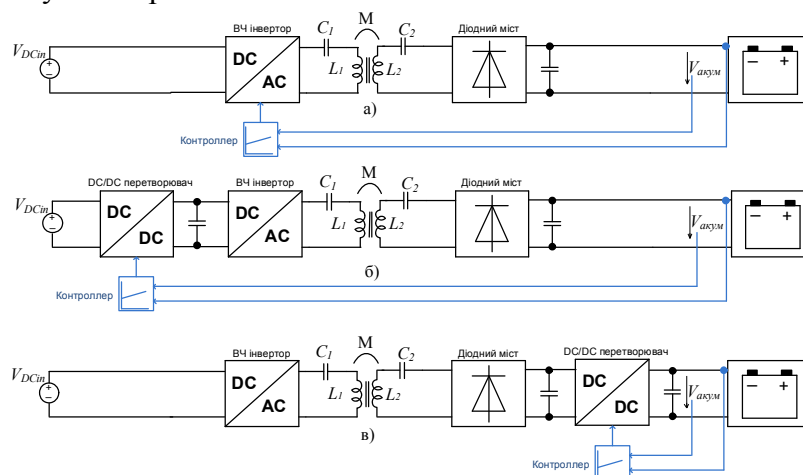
$V_{DCin}$ ВЧ інвертор DC AC $C_1$ M $C_2$ $L_1$ $L_2$ Діодний міст $V_{акум}$ – +
а)
Контроллер

$V_{DCin}$ DC/DC перетворювач DC DC ВЧ інвертор DC AC $C_1$ M $C_2$ $L_1$ $L_2$ Діодний міст $V_{акум}$ – +
б)
Контроллер

$V_{DCin}$ ВЧ інвертор DC AC $C_1$ M $C_2$ $L_1$ $L_2$ Діодний міст DC/DC перетворювач DC DC $V_{акум}$ – +
в)
Контроллер